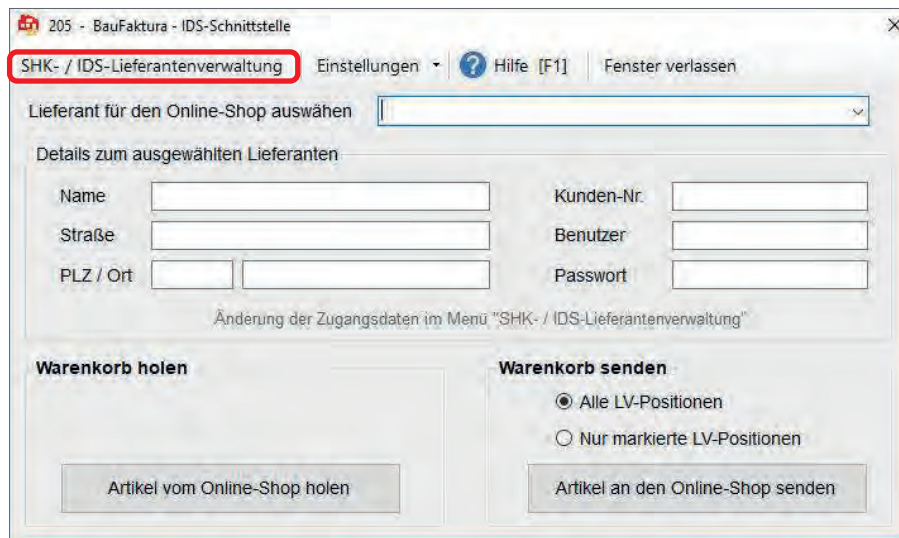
205 - BauFaktura - IDS-Schnittstelle

×

SHK- / IDS-Lieferantenverwaltung

Einstellungen

Hilfe [F1]

Fenster verlassen

Lieferant für den Online-Shop auswählen

Details zum ausgewählten Lieferanten

Name

Kunden-Nr.

Straße

Benutzer

PLZ / Ort

Passwort

Änderung der Zugangsdaten im Menü "SHK- / IDS-Lieferantenverwaltung"

Warenkorb holen

Warenkorb senden

Alle LV-Positionen

Nur markierte LV-Positionen

Artikel vom Online-Shop holen

Artikel an den Online-Shop senden